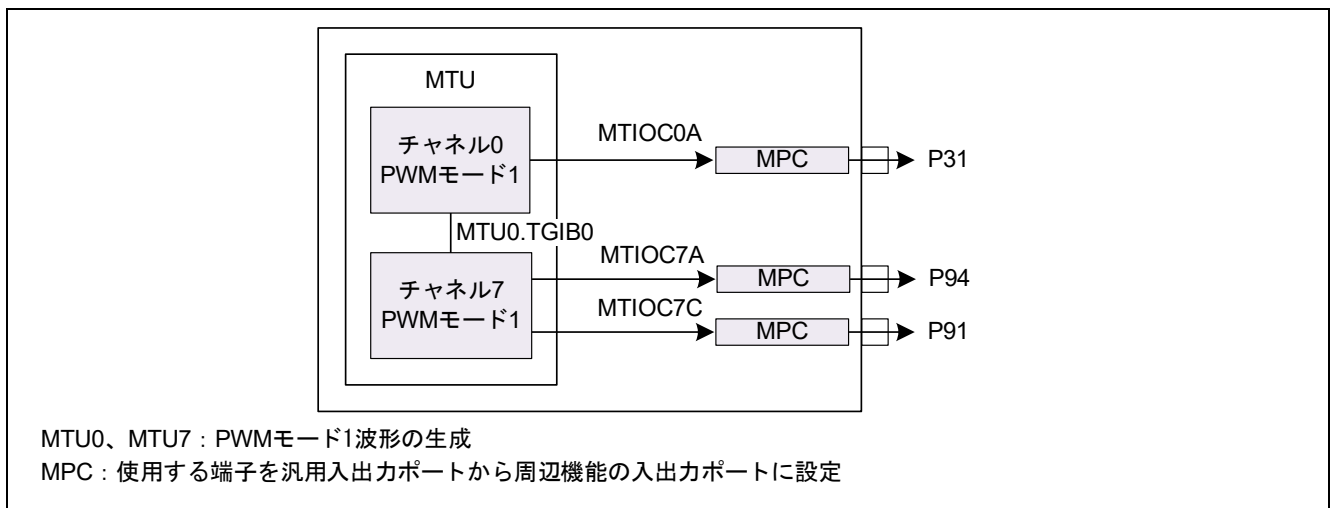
MTU

チャネル0
PWMモード1

MTIOC0A

MPC

P31

MTU0.TGIB0

MTIOC7A

MPC

P94

チャネル7
PWMモード1

MTIOC7C

MPC

P91

MTU0、MTU7：PWMモード1波形の生成
MPC：使用する端子を汎用入出力ポートから周辺機能の入出力ポートに設定